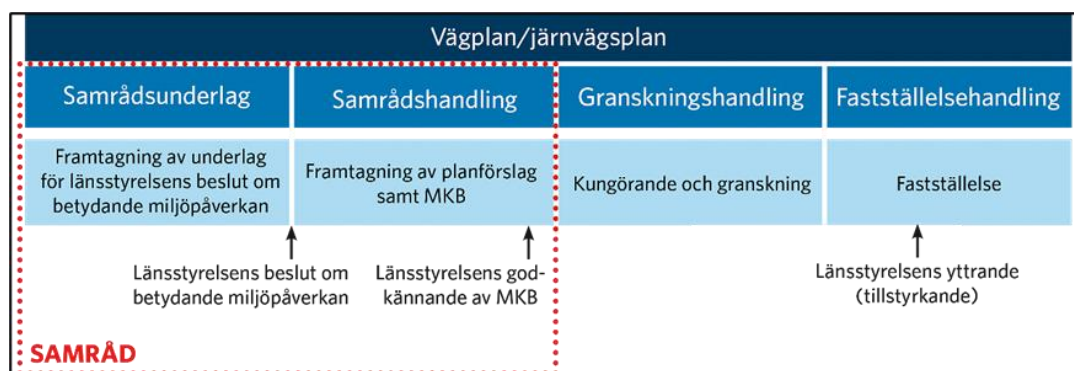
Vägplan/järnvägsplan

Samrådsunderlag

Samrådshandling

Granskningshandling

Fastställelsehandling

Framtagning av underlag för länsstyrelsens beslut om betydande miljöpåverkan

Framtagning av planförslag samt MKB

Kungörande och granskning

Fastställelse

Länsstyrelsens beslut om betydande miljöpåverkan

Länsstyrelsens godkännande av MKB

Länsstyrelsens yttrande (tillstyrkande)

SAMRÅD